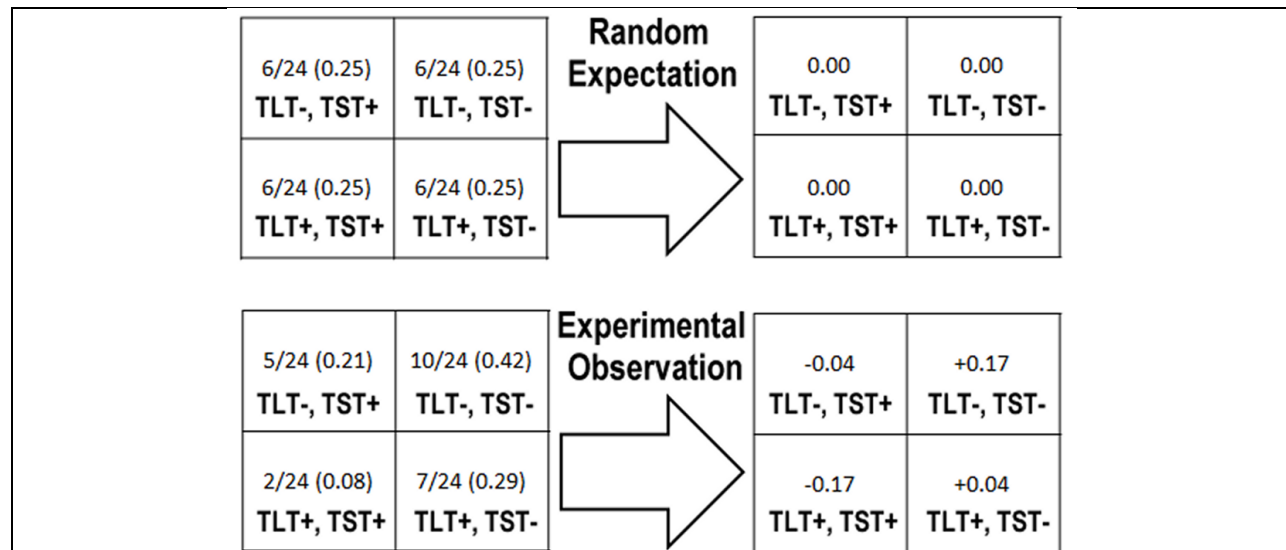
| 6/24 (0.25) TLT-, TST+ | 6/24 (0.25) TLT-, TST- |
|---|---|
| 6/24 (0.25) TLT+, TST+ | 6/24 (0.25) TLT+, TST- |

Random Expectation

| 0.00 TLT-, TST+ | 0.00 TLT-, TST- |
|---|---|
| 0.00 TLT+, TST+ | 0.00 TLT+, TST- |

| 5/24 (0.21) TLT-, TST+ | 10/24 (0.42) TLT-, TST- |
|---|---|
| 2/24 (0.08) TLT+, TST+ | 7/24 (0.29) TLT+, TST- |

Experimental Observation

| -0.04 TLT-, TST+ | +0.17 TLT-, TST- |
|---|---|
| -0.17 TLT+, TST+ | +0.04 TLT+, TST- |